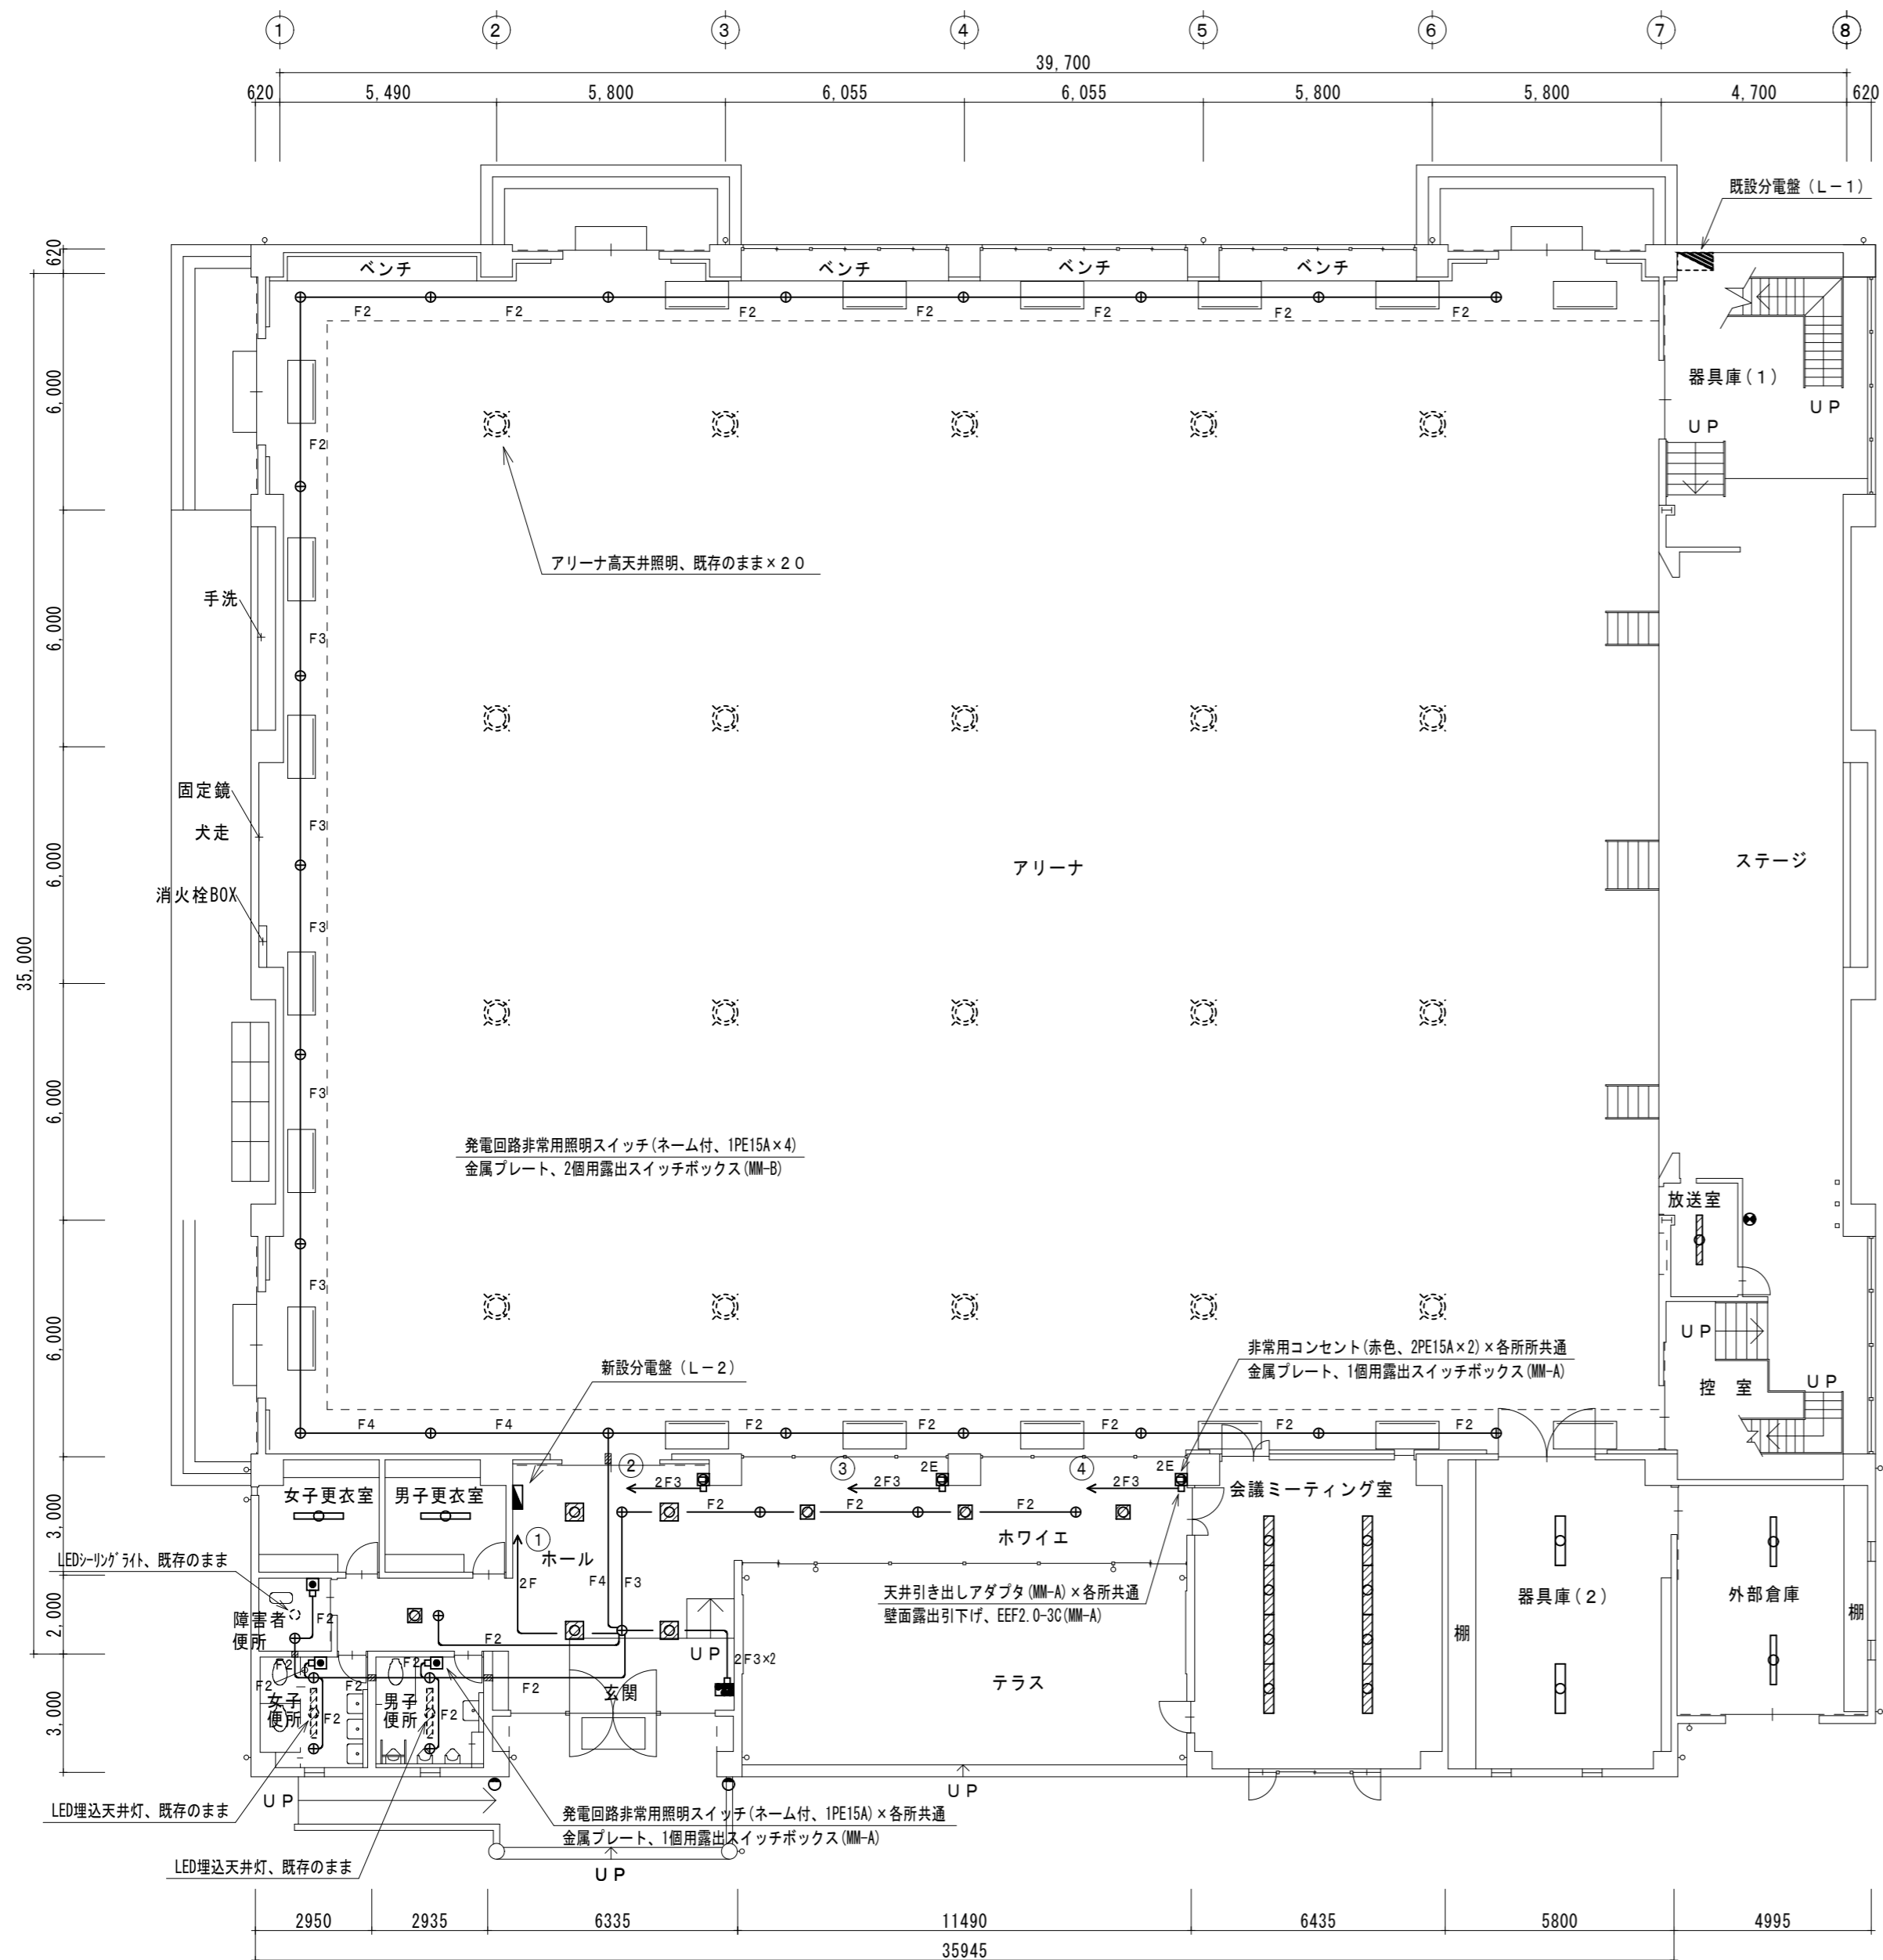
① ② ③ ④ ⑤ ⑥ ⑦ ⑧

39,700

620 5,490 5,800 6,055 6,055 5,800 5,800 4,700 620

既設分電盤（L－1）

ベンチ ベンチ ベンチ ベンチ

F2 F2 F2 F2 F2 F2 F2

器具庫（1）

UP

UP

F2

アリーナ高天井照明、既存のまま×２０

手洗

F3

F3

固定鏡

犬走

消火栓BOX

F3

アリーナ

ステージ

F3

発電回路非常用照明スイッチ（ネーム付、1PE15A×4）
金属プレート、2個用露出スイッチボックス（MM-B）

放送室

F3

非常用コンセント（赤色、2PE15A×2）×各所共通
金属プレート、1個用露出スイッチボックス（MM-A）

新設分電盤（L－2）

UP

控 室

UP

F4 F4 F2 F2 F2 F2 F2

② 2F3 ③ 2E 2F3 ④ 2E 2F3

女子更衣室 男子更衣室

会議ミーティング室

F2 F2 F2

① ホール

ホワイエ

LEDシーリングライト、既存のまま

2F F4 F3

天井引き出しアダプタ（MM-A）×各所共通
壁面露出引下げ、EEF2.0-3C（MM-A）

器具庫（2）

外部倉庫

障害者便所

F2

F2

棚

棚

F2

UP

2F3×2

F2 F2

女子便所

男子便所

F2 F2

F2

玄関

テラス

UP

LED埋込天井灯、既存のまま

UP

発電回路非常用照明スイッチ（ネーム付、1PE15A）×各所共通
金属プレート、1個用露出スイッチボックス（MM-A）

LED埋込天井灯、既存のまま

UP

620
6,000
6,000
6,000
6,000
6,000
35,000
3,000
2,000
3,000

2950 2935 6335 11490 6435 5800 4995

35945